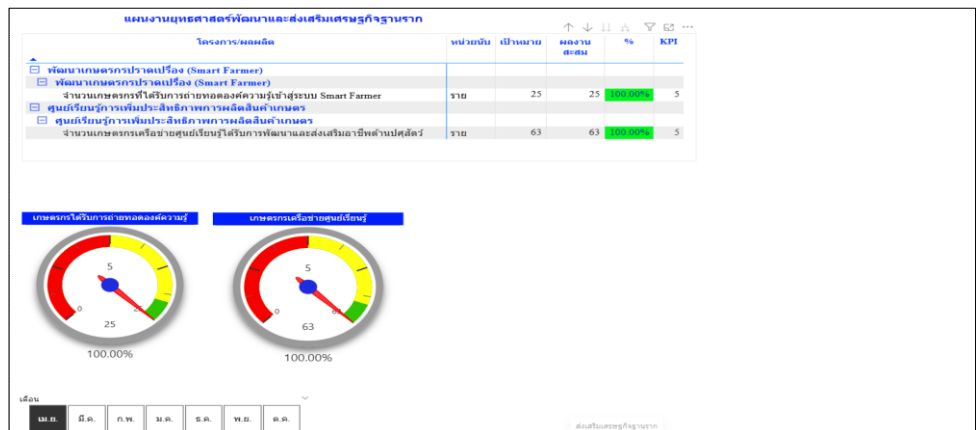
แผนงานยุทธศาสตร์พัฒนาและส่งเสริมเศรษฐกิจฐานราก

| โครงการ/ผลผลิต | หน่วยนับ | เป้าหมาย | ผลงานสะสม | % | KPI |
|---|---|---|---|---|---|
| ⊟ พัฒนาเกษตรกรปราดเปรื่อง (Smart Farmer) | | | | | |
| ⊟ พัฒนาเกษตรกรปราดเปรื่อง (Smart Farmer) | | | | | |
| จำนวนเกษตรกรที่ได้รับการถ่ายทอดองค์ความรู้เข้าสู่ระบบ Smart Farmer | ราย | 25 | 25 | 100.00% | 5 |
| ⊟ ศูนย์เรียนรู้การเพิ่มประสิทธิภาพการผลิตสินค้าเกษตร | | | | | |
| ⊟ ศูนย์เรียนรู้การเพิ่มประสิทธิภาพการผลิตสินค้าเกษตร | | | | | |
| จำนวนเกษตรกรเครือข่ายศูนย์เรียนรู้ได้รับการพัฒนาและส่งเสริมอาชีพด้านปศุสัตว์ | ราย | 63 | 63 | 100.00% | 5 |

เกษตรกรได้รับการถ่ายทอดองค์ความรู้

5
0
25
100.00%

เกษตรกรเครือข่ายศูนย์เรียนรู้

5
0
63
100.00%

เดือน

เม.ย. มี.ค. ก.พ. ม.ค. ธ.ค. พ.ย. ต.ค.

ส่งเสริมเศรษฐกิจฐานราก